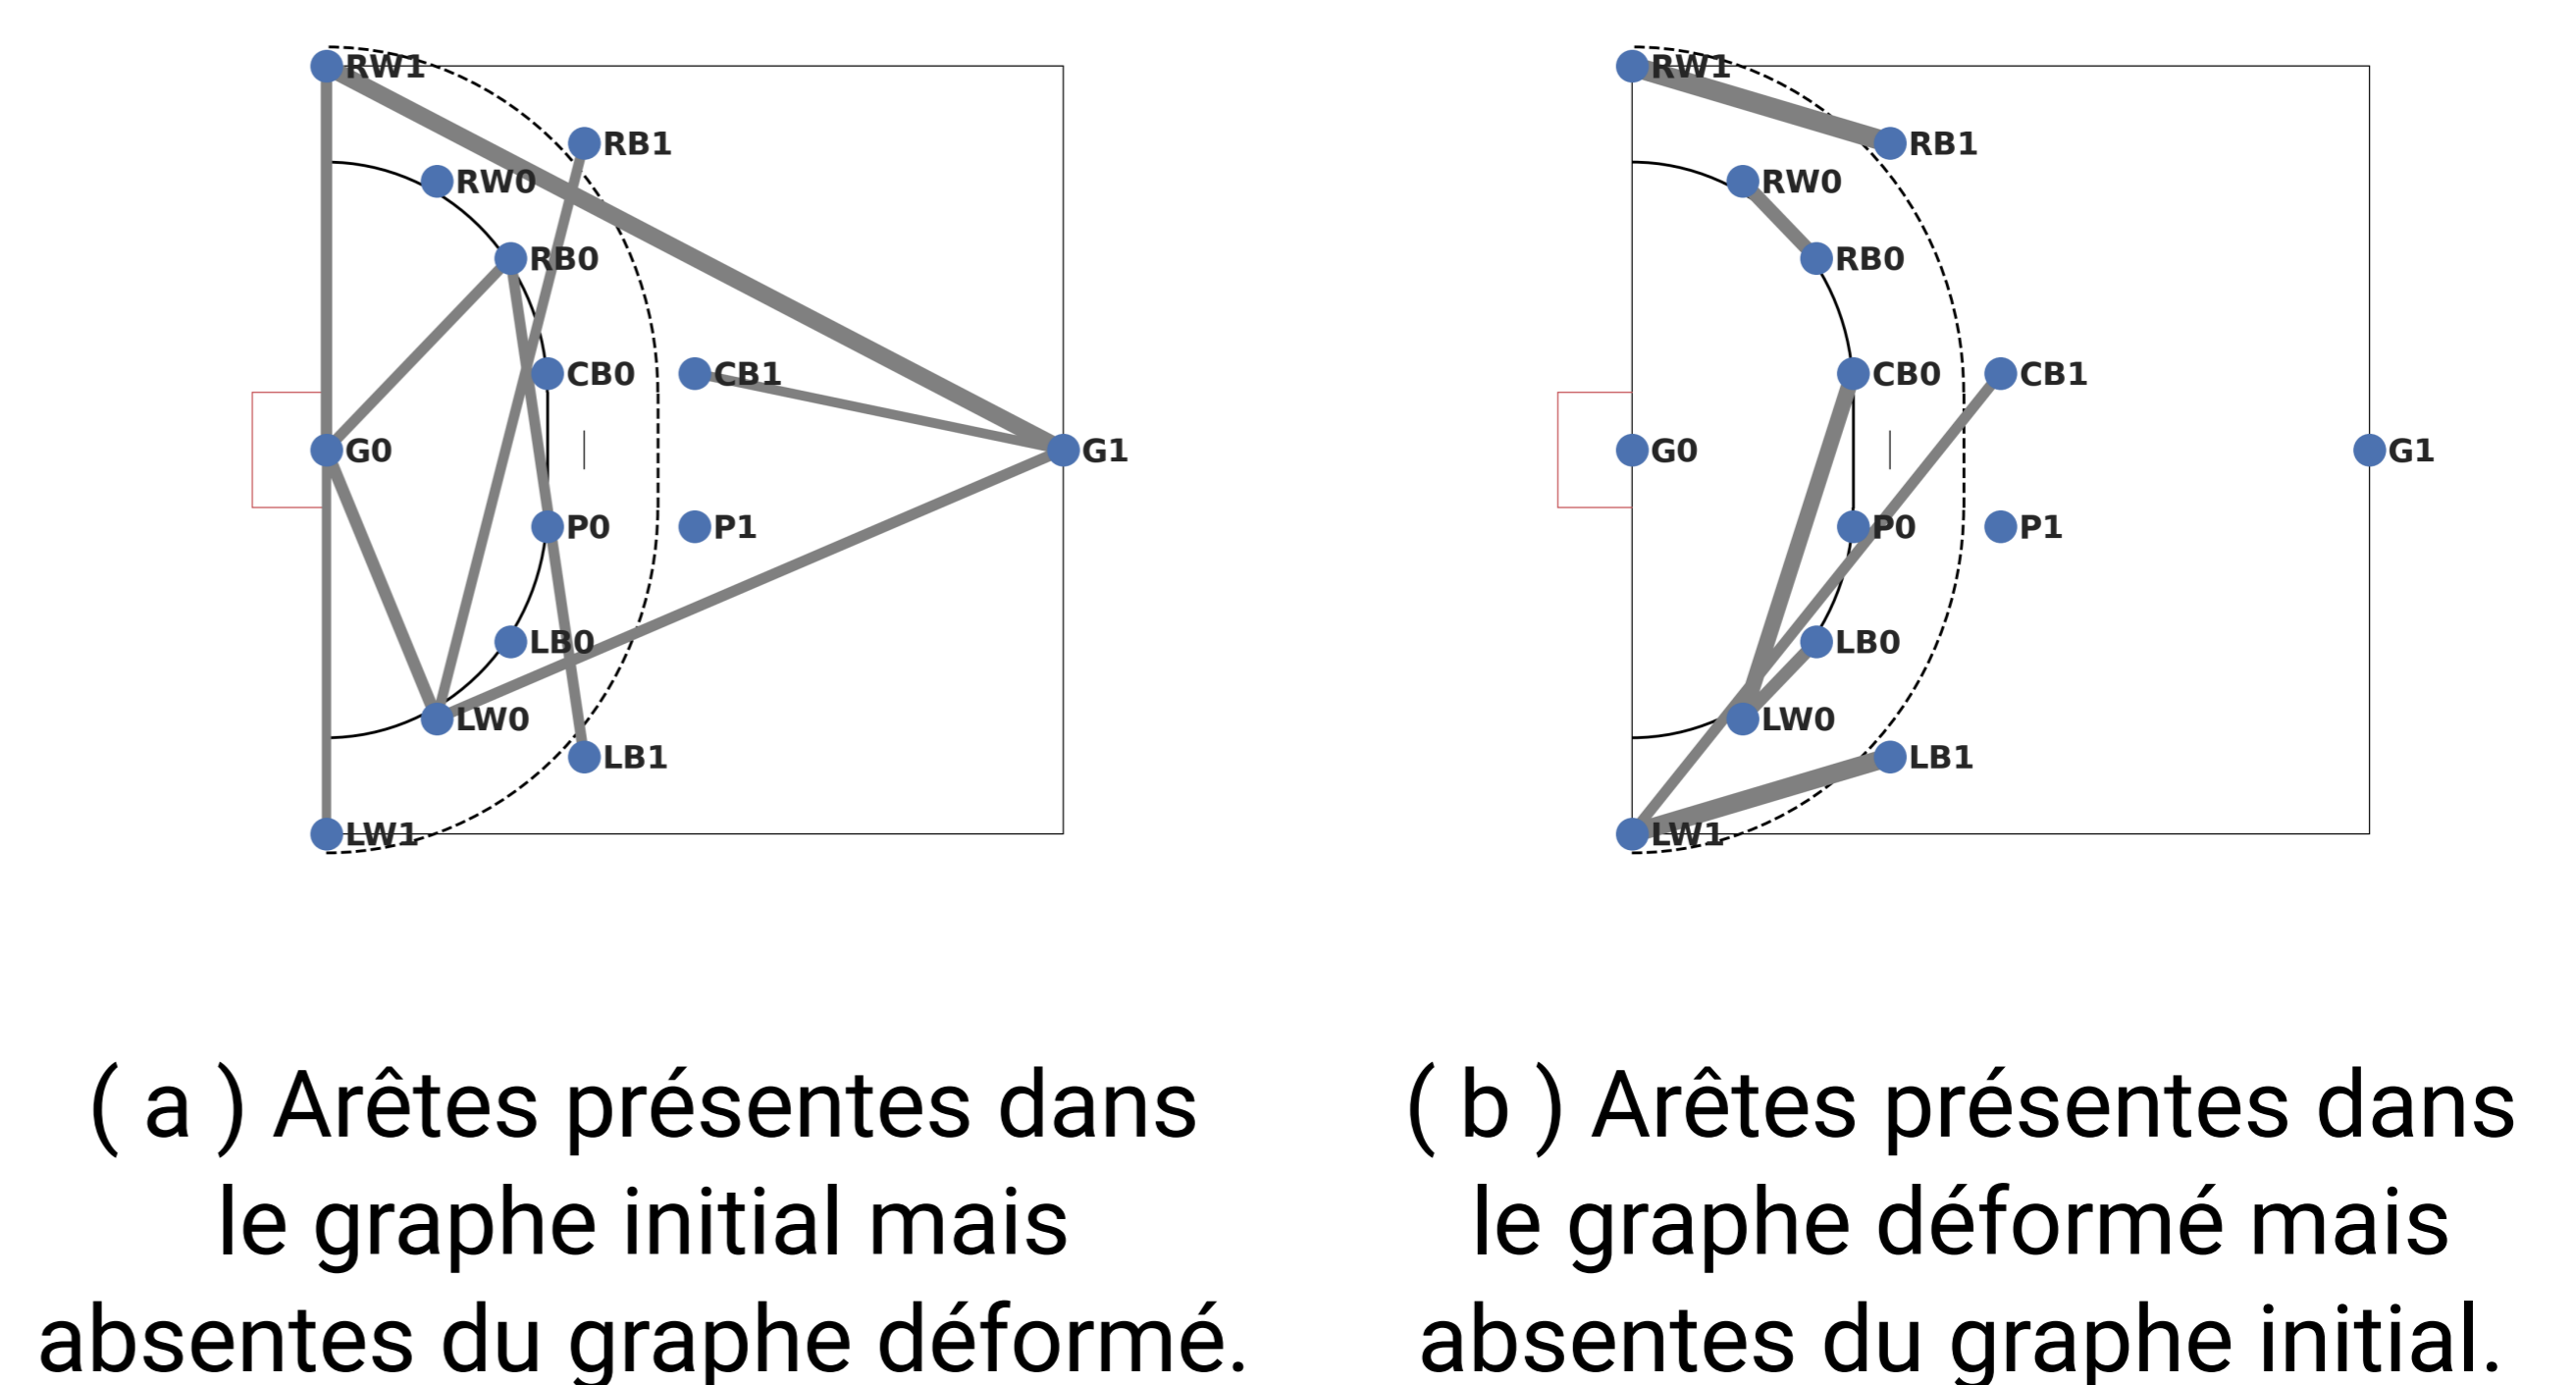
RW1
RB1
RW0
RB0
CB0
CB1
G0
G1
P0
P1
LB0
LW0
LB1
LW1

( a ) Arêtes présentes dans le graphe initial mais absentes du graphe déformé.

RW1
RB1
RW0
RB0
CB0
CB1
G0
G1
P0
P1
LB0
LW0
LB1
LW1

( b ) Arêtes présentes dans le graphe déformé mais absentes du graphe initial.